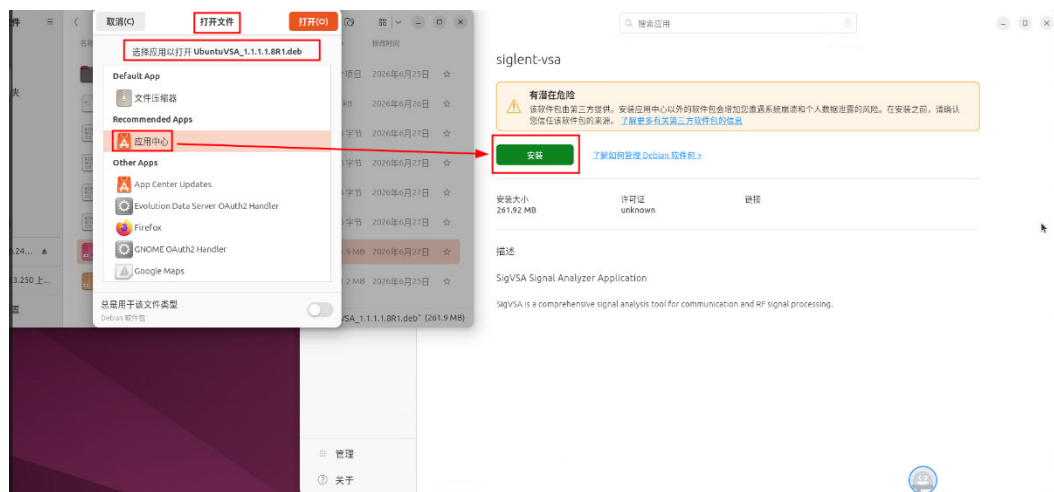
取消(C)
打开文件
打开(O)
选择应用以打开 UbuntuVSA_1.1.1.1.8R1.deb
Default App
文件压缩器
Recommended Apps
应用中心
Other Apps
App Center Updates
Evolution Data Server OAuth2 Handler
Firefox
GNOME OAuth2 Handler
Google Maps
总是用于该文件类型
Debian 软件包

件
夹
3.24...
3.250 上...
名称
修改时间
项目 2026年6月23日
kB 2026年6月26日
字节 2026年6月27日
字节 2026年6月27日
字节 2026年6月27日
字节 2026年6月27日
9 MB 2026年6月27日
2 MB 2026年6月25日
SA_1.1.1.1.8R1.deb" (261.9 MB)
管理
关于

搜索应用
siglent-vsa
有潜在危险
该软件包由第三方提供。安装应用中心以外的软件包会增加您遭遇系统崩溃和个人数据泄露的风险。在安装之前，请确认您信任该软件包的来源。了解更多有关第三方软件包的信息
安装
了解如何管理 Debian 软件包 >
安装大小
261.92 MB
许可证
unknown
链接
描述
SigVSA Signal Analyzer Application
SigVSA is a comprehensive signal analysis tool for communication and RF signal processing.